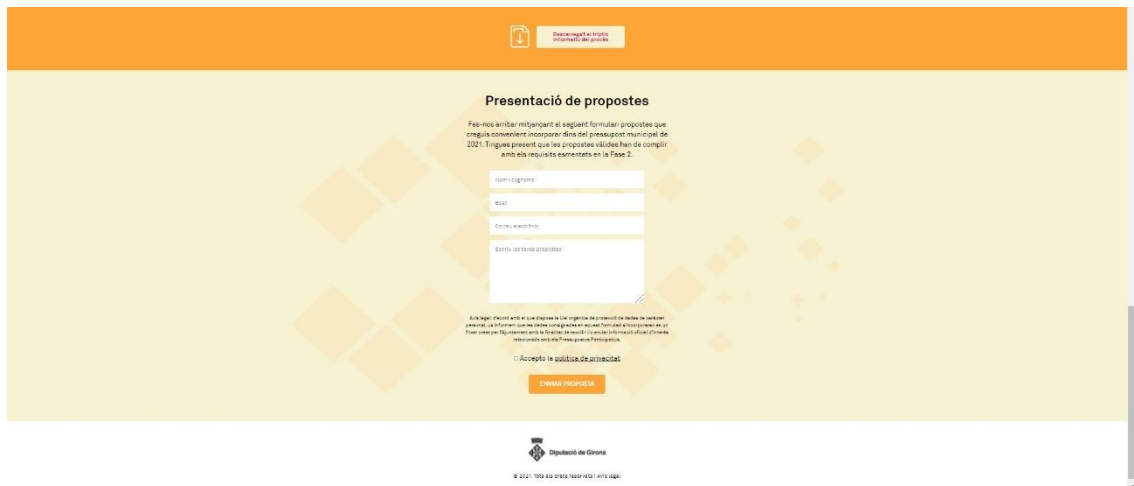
Descarrega't el tríptic informatiu del procés

Presentació de propostes

Fes-nos arribar mitjançant el següent formulari propostes que creguis convenient incorporar dins del pressupost municipal de 2021. Tingues present que les propostes vàlides han de complir amb els requisits esmentats en la Fase 2.

Nom i cognoms

Edat

Correu electrònic

Escriu les teves propostes

Avís legal: d'acord amb el que disposa la Llei orgànica de protecció de dades de caràcter personal, us informem que les dades consignades en aquest formulari s'incorporaran en un fitxer creat per l'Ajuntament amb la finalitat de rebre i/o enviar informació oficial d'interès relacionada amb els Pressupostos Participatius.

Accepto la política de privacitat

ENVIAR PROPOSTA

Diputació de Girona

© 2021. Tots els drets reservats | Avís legal